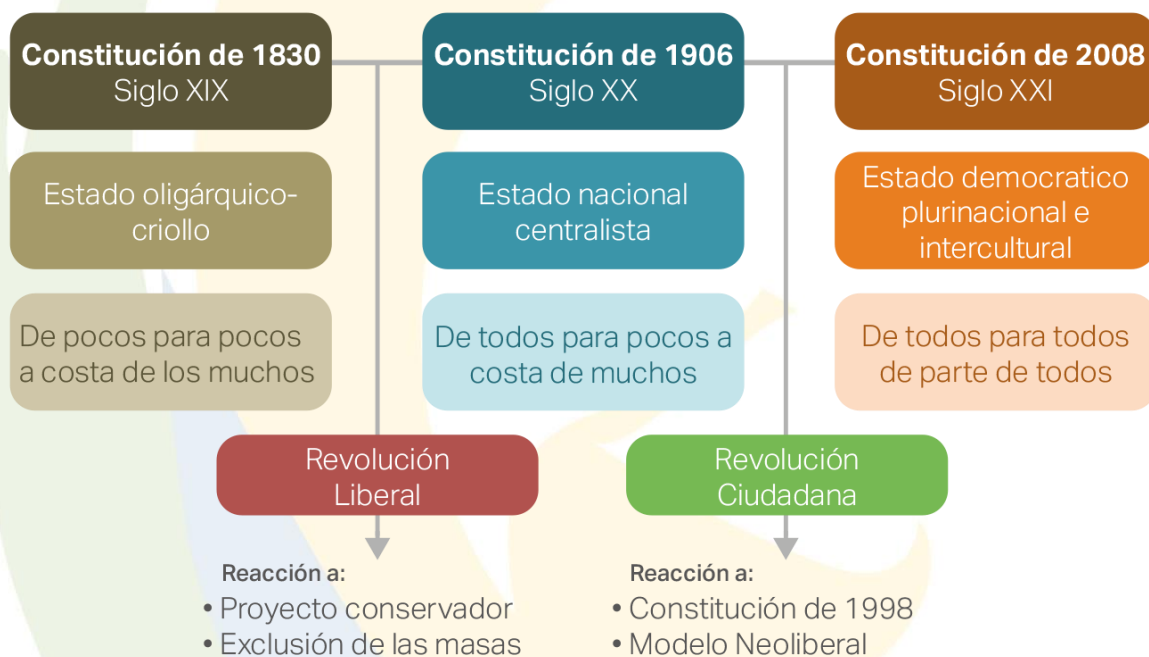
**Constitución de 1830**
Siglo XIX

Estado oligárquico-criollo

De pocos para pocos a costa de los muchos

**Constitución de 1906**
Siglo XX

Estado nacional centralista

De todos para pocos a costa de muchos

**Constitución de 2008**
Siglo XXI

Estado democratico plurinacional e intercultural

De todos para todos de parte de todos

Revolución Liberal

Reacción a:
• Proyecto conservador
• Exclusión de las masas

Revolución Ciudadana

Reacción a:
• Constitución de 1998
• Modelo Neoliberal